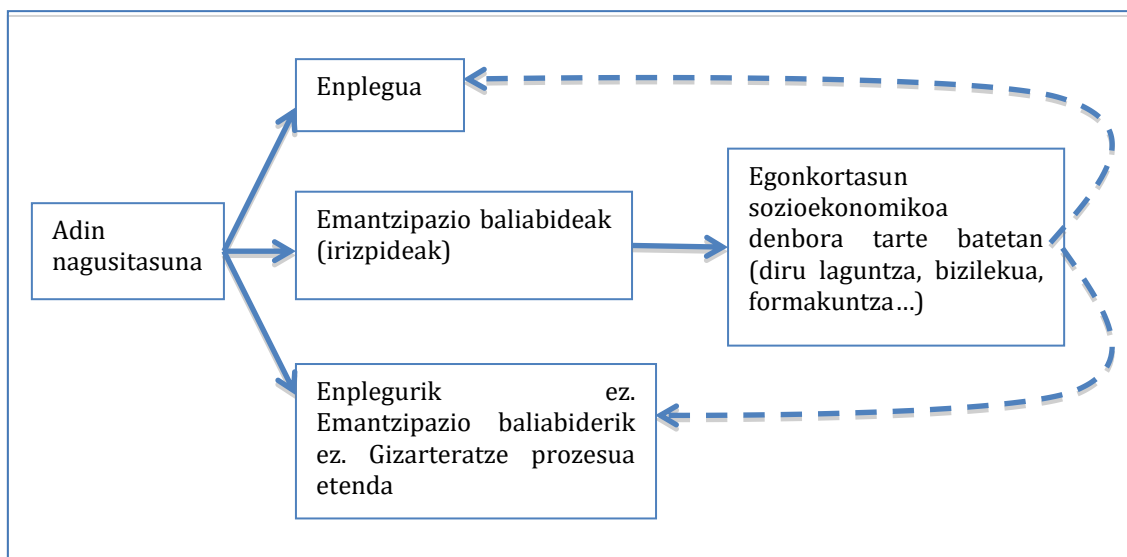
Enplegua

Adin nagusitasuna

Emantzipazio baliabideak (irizpideak)

Egonkortasun sozioekonomikoa denbora tarte batetan (diru laguntza, bizilekua, formakuntza…)

Enplegurik ez. Emantzipazio baliabiderik ez. Gizarteratze prozesua etenda